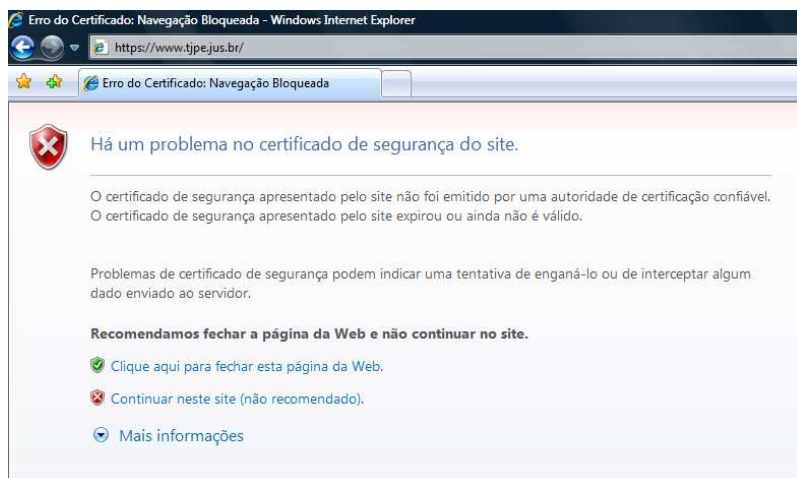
Erro do Certificado: Navegação Bloqueada - Windows Internet Explorer

https://www.tjpe.jus.br/

Erro do Certificado: Navegação Bloqueada

Há um problema no certificado de segurança do site.

O certificado de segurança apresentado pelo site não foi emitido por uma autoridade de certificação confiável.
O certificado de segurança apresentado pelo site expirou ou ainda não é válido.

Problemas de certificado de segurança podem indicar uma tentativa de enganá-lo ou de interceptar algum dado enviado ao servidor.

Recomendamos fechar a página da Web e não continuar no site.

Clique aqui para fechar esta página da Web.

Continuar neste site (não recomendado).

Mais informações